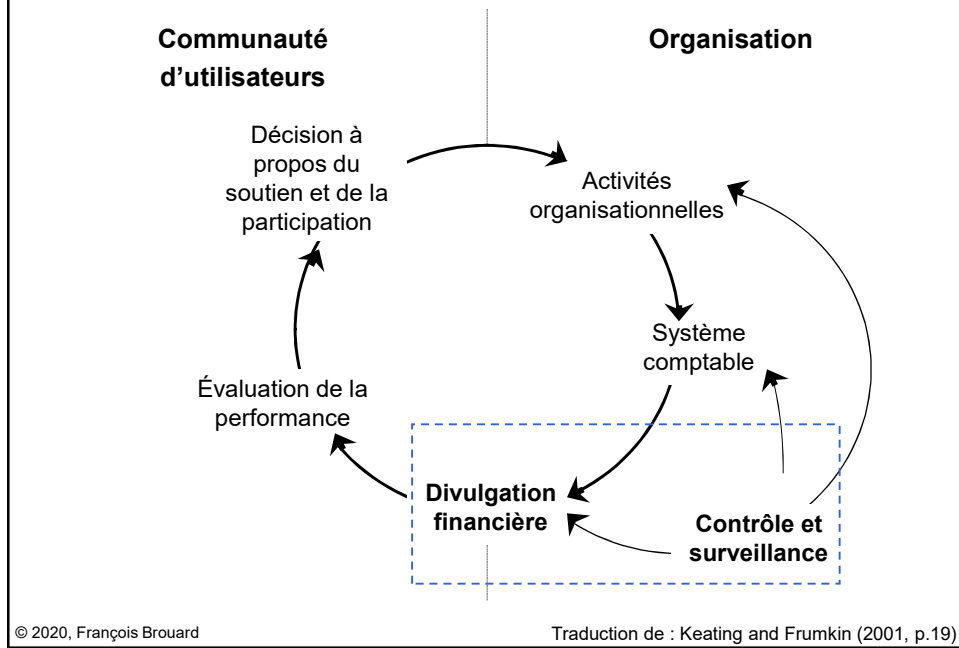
Communauté d'utilisateurs

Organisation

Décision à propos du soutien et de la participation

Activités organisationnelles

Système comptable

Évaluation de la performance

Divulgation financière

Contrôle et surveillance

© 2020, François Brouard

Traduction de : Keating and Frumkin (2001, p.19)